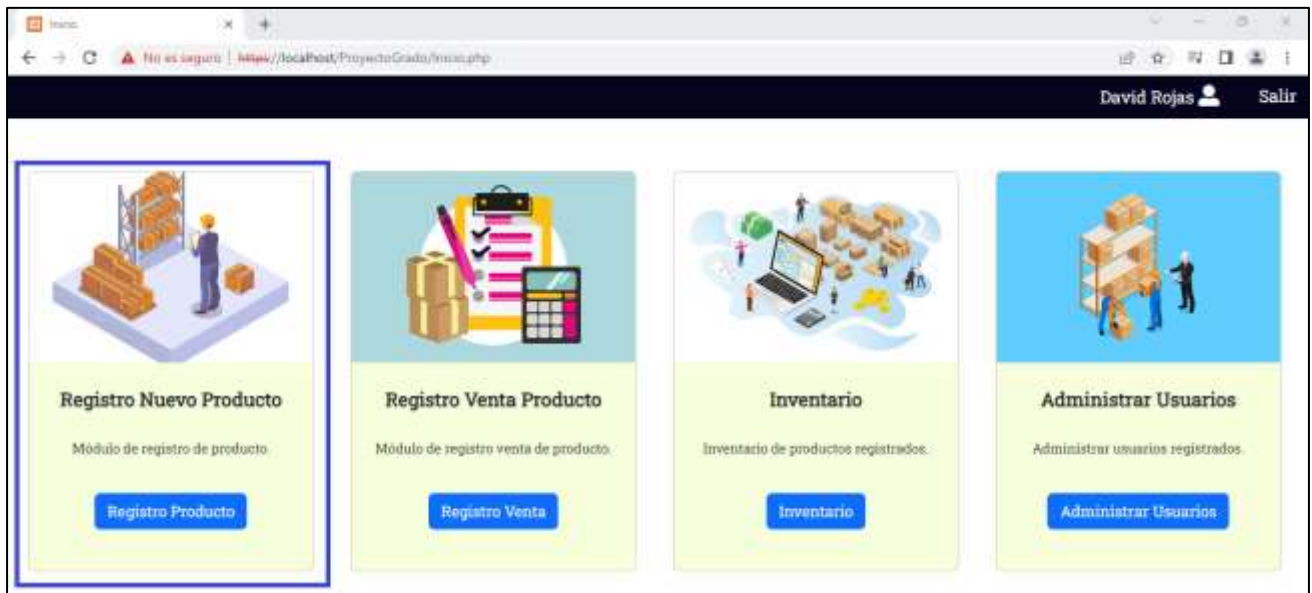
Inicio

No es seguro | https://localhost/ProyectoGrado/Inicio.php

David Rojas

Salir

Registro Nuevo Producto

Módulo de registro de producto.

Registro Producto

Registro Venta Producto

Módulo de registro venta de producto.

Registro Venta

Inventario

Inventario de productos registrados.

Inventario

Administrar Usuarios

Administrar usuarios registrados.

Administrar Usuarios